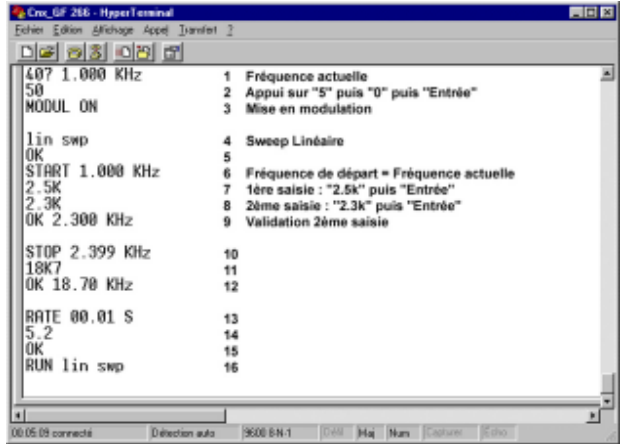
Cnx_GF 266 - HyperTerminal
Fichier Edition Affichage Appel Transfert ?

407 1.000 KHz
50
MODUL ON

lin swp
OK
START 1.000 KHz
2.5K
2.3K
OK 2.300 KHz

STOP 2.399 KHz
18K7
OK 18.70 KHz

RATE 00.01 S
5.2
OK
RUN lin swp

1 Fréquence actuelle
2 Appui sur "5" puis "0" puis "Entrée"
3 Mise en modulation
4 Sweep Linéaire
5
6 Fréquence de départ = Fréquence actuelle
7 1ère saisie : "2.5k" puis "Entrée"
8 2ème saisie : "2.3k" puis "Entrée"
9 Validation 2ème saisie
10
11
12
13
14
15
16

00:05:09 connecté | Détection auto | 9600 8-N-1 | Défil | Maj | Num | Capturer | Écho